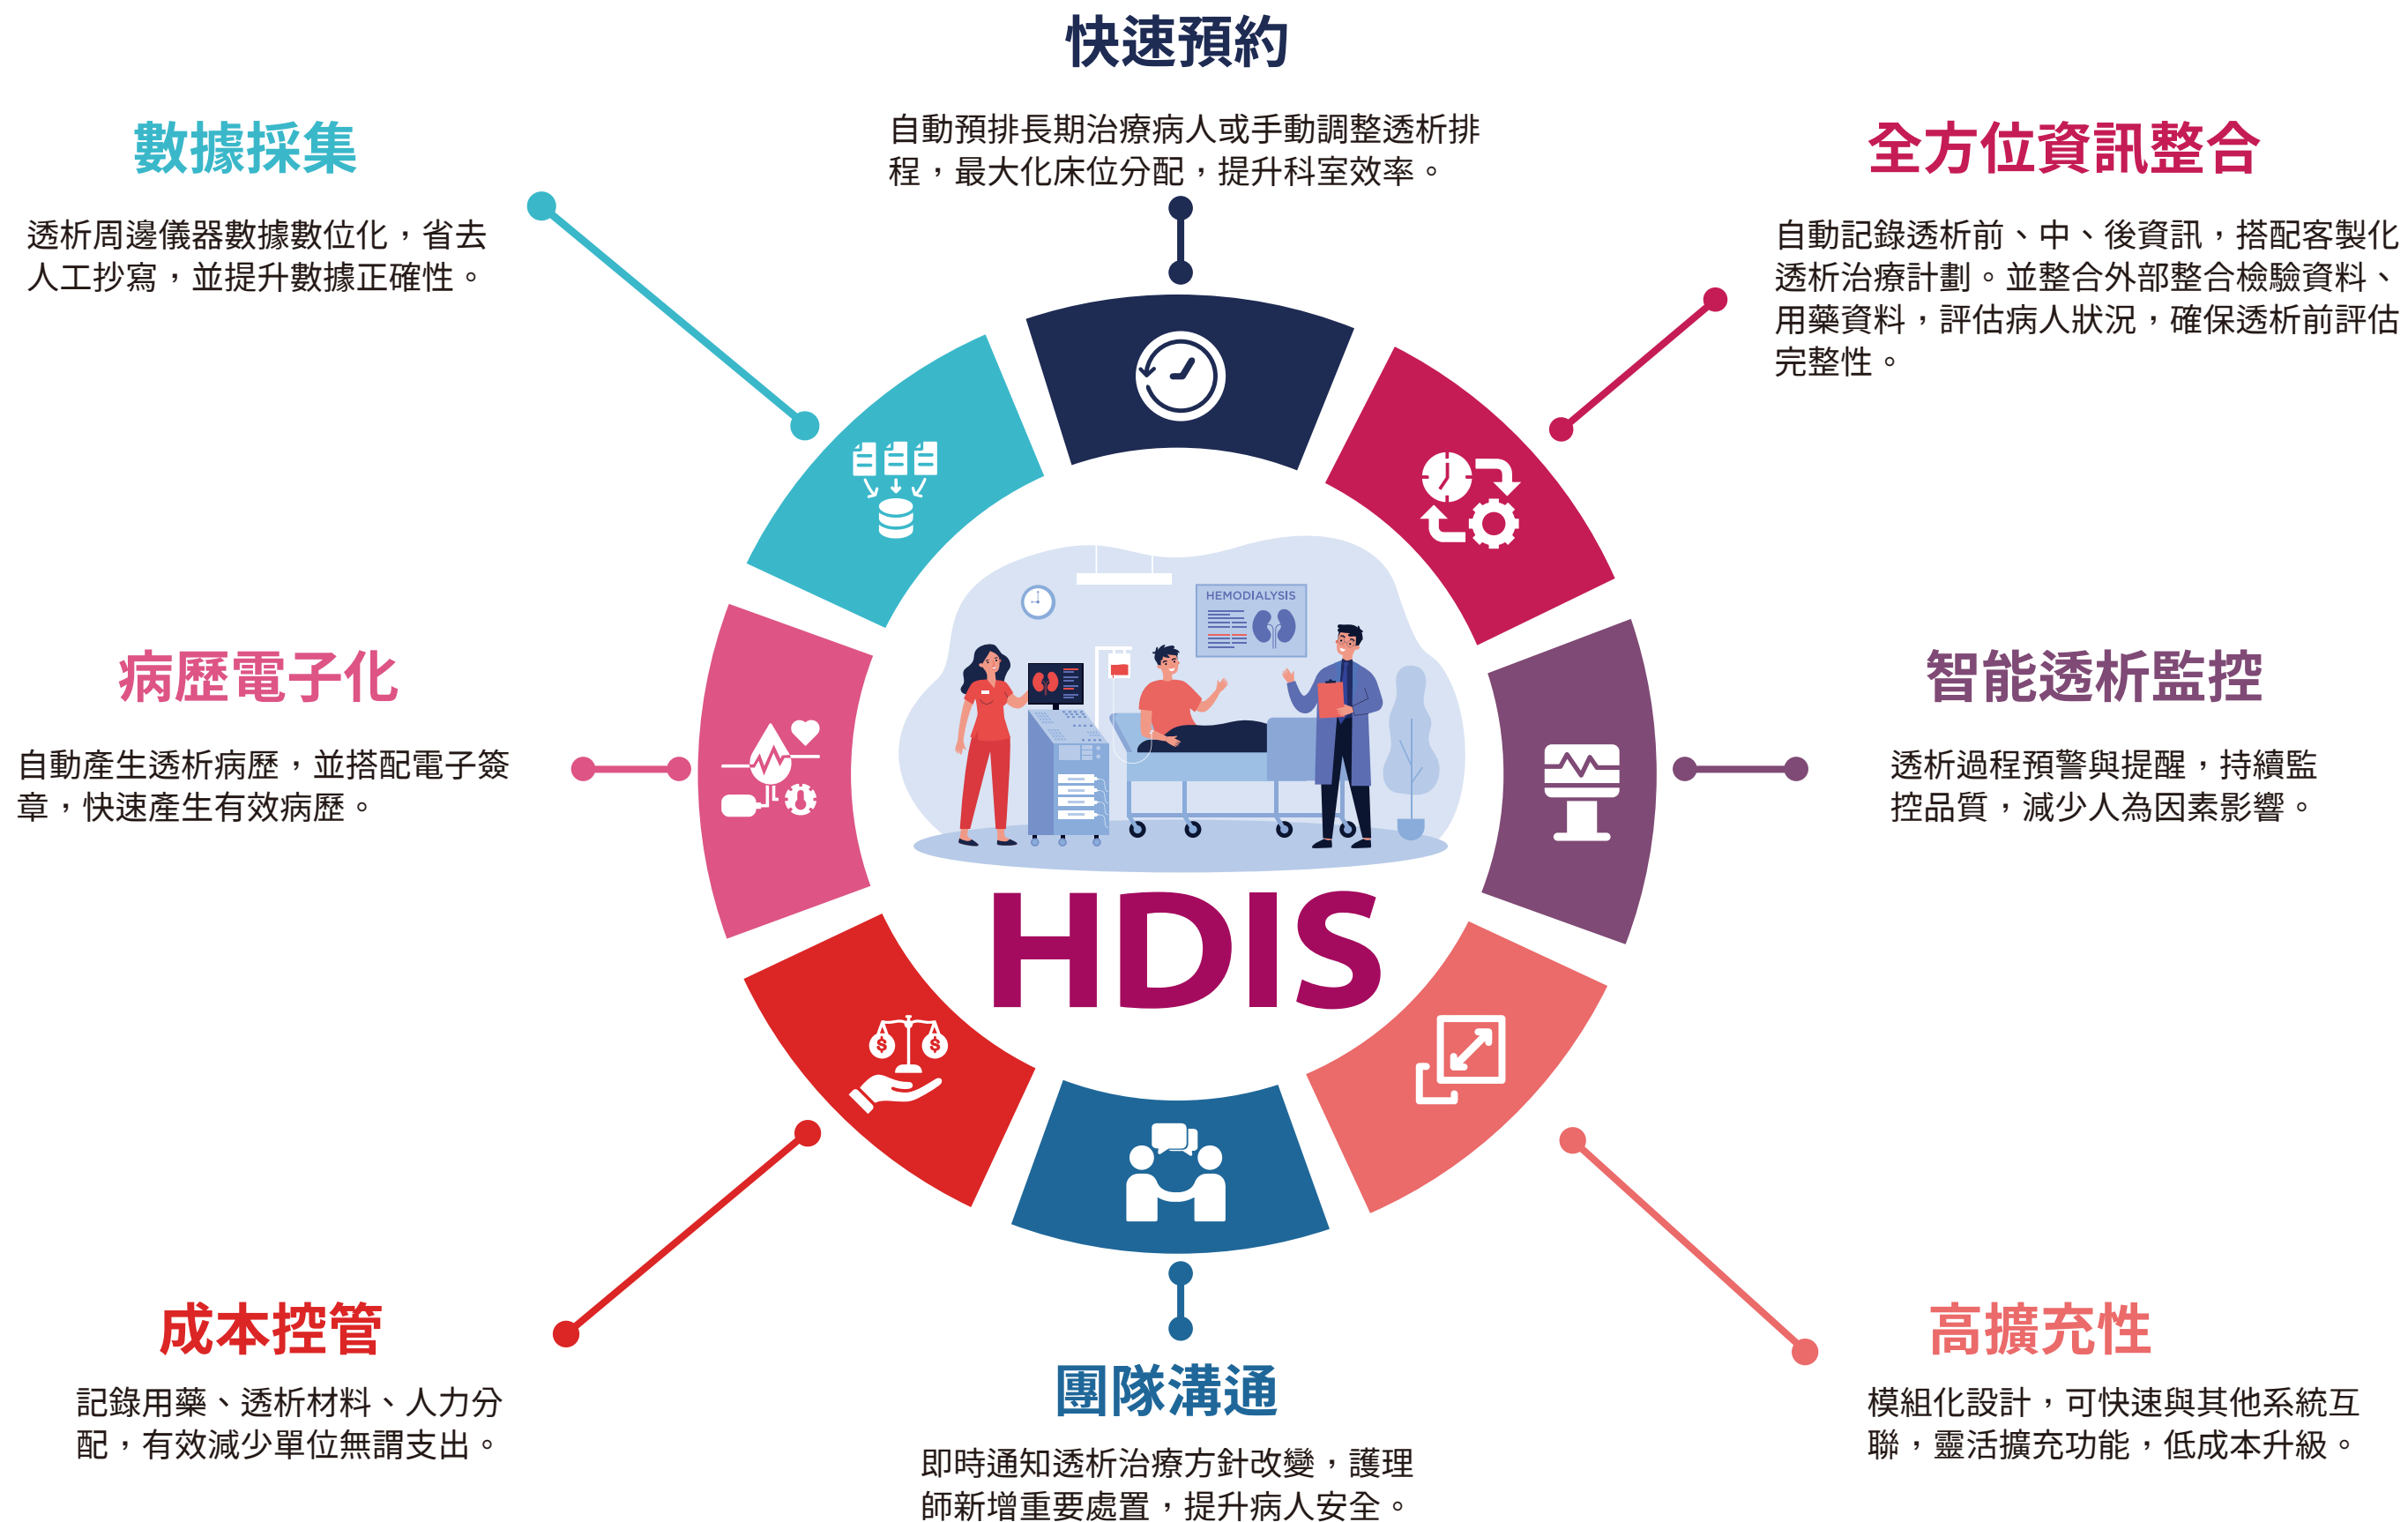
快速預約

自動預排長期治療病人或手動調整透析排程，最大化床位分配，提升科室效率。

數據採集

透析周邊儀器數據數位化，省去人工抄寫，並提升數據正確性。

全方位資訊整合

自動記錄透析前、中、後資訊，搭配客製化透析治療計劃。並整合外部整合檢驗資料、用藥資料，評估病人狀況，確保透析前評估完整性。

病歷電子化

自動產生透析病歷，並搭配電子簽章，快速產生有效病歷。

智能透析監控

透析過程預警與提醒，持續監控品質，減少人為因素影響。

HEMODIALYSIS

HDIS

成本控管

記錄用藥、透析材料、人力分配，有效減少單位無謂支出。

團隊溝通

即時通知透析治療方針改變，護理師新增重要處置，提升病人安全。

高擴充性

模組化設計，可快速與其他系統互聯，靈活擴充功能，低成本升級。